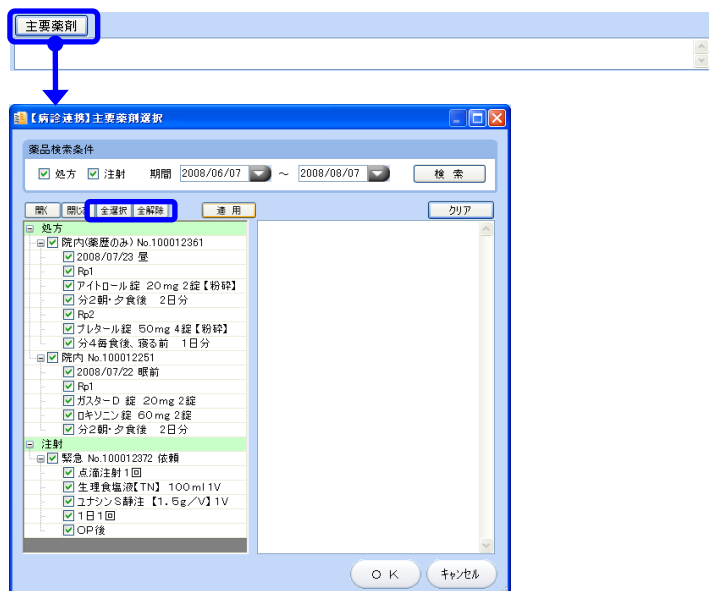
主要薬剤

【病診連携】主要薬剤選択

薬品検索条件

処方　注射　期間 2008/06/07 ～ 2008/08/07　検 索

開く　閉じる　全選択　全解除　適 用　クリア

処方
院内(薬歴のみ) No.100012361
2008/07/23 昼
Rp1
アイトロール錠 20mg 2錠【粉砕】
分2朝・夕食後　2日分
Rp2
プレタール錠 50mg 4錠【粉砕】
分4毎食後、寝る前　1日分
院内 No.100012251
2008/07/22 眠前
Rp1
ガスターD 錠 20mg 2錠
ロキソニン錠 60mg 2錠
分2朝・夕食後　2日分
注射
緊急 No.100012372 依頼
点滴注射1回
生理食塩液【TN】 100ml 1V
ユナシンS静注【1.5g／V】1V
1日1回
OP後

O K　キャンセル